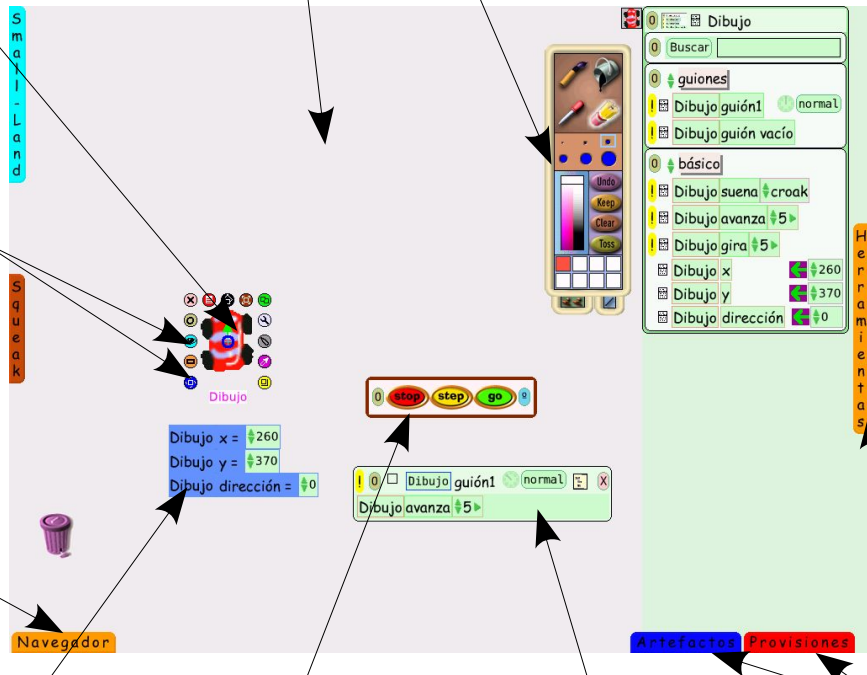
S
m
a
l
l
-
L
a
n
d

S
q
u
e
a
k

Dibujo

Dibujo x = 260
Dibujo y = 370
Dibujo dirección = 0

Navegador

0 stop step go

! 0 Dibujo guión1 normal X
Dibujo avanza 5

Undo
Keep
Clear
Toss

0 Dibujo
0 Buscar
0 guiones
! Dibujo guión1 normal
! Dibujo guión vacío
0 básico
! Dibujo suena croak
! Dibujo avanza 5
! Dibujo gira 5
Dibujo x 260
Dibujo y 370
Dibujo dirección 0

H
e
r
r
a
m
i
e
n
t
a
s

Artefactos
Provisiones